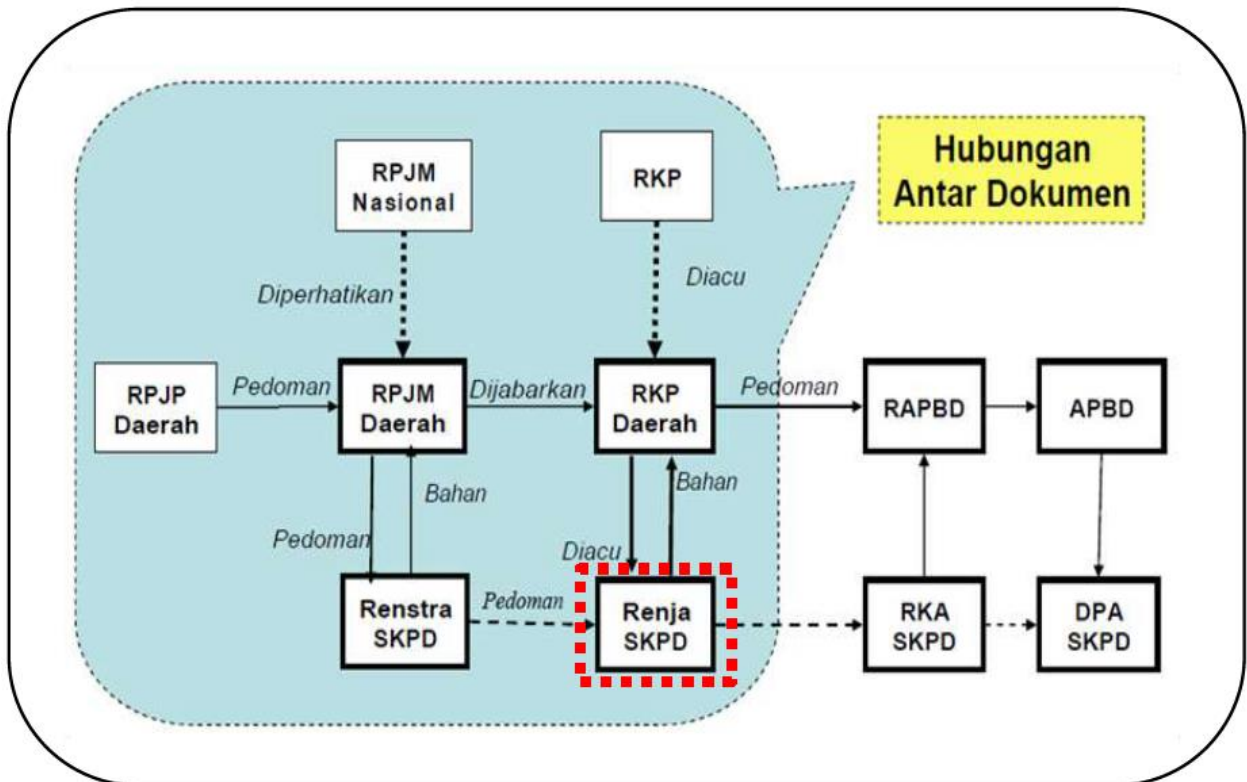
Hubungan Antar Dokumen

RPJM Nasional

RKP

Diperhatikan

Diacu

RPJP Daerah

Pedoman

RPJM Daerah

Dijabarkan

RKP Daerah

Pedoman

RAPBD

APBD

Bahan

Bahan

Pedoman

Diacu

Renstra SKPD

Pedoman

Renja SKPD

RKA SKPD

DPA SKPD